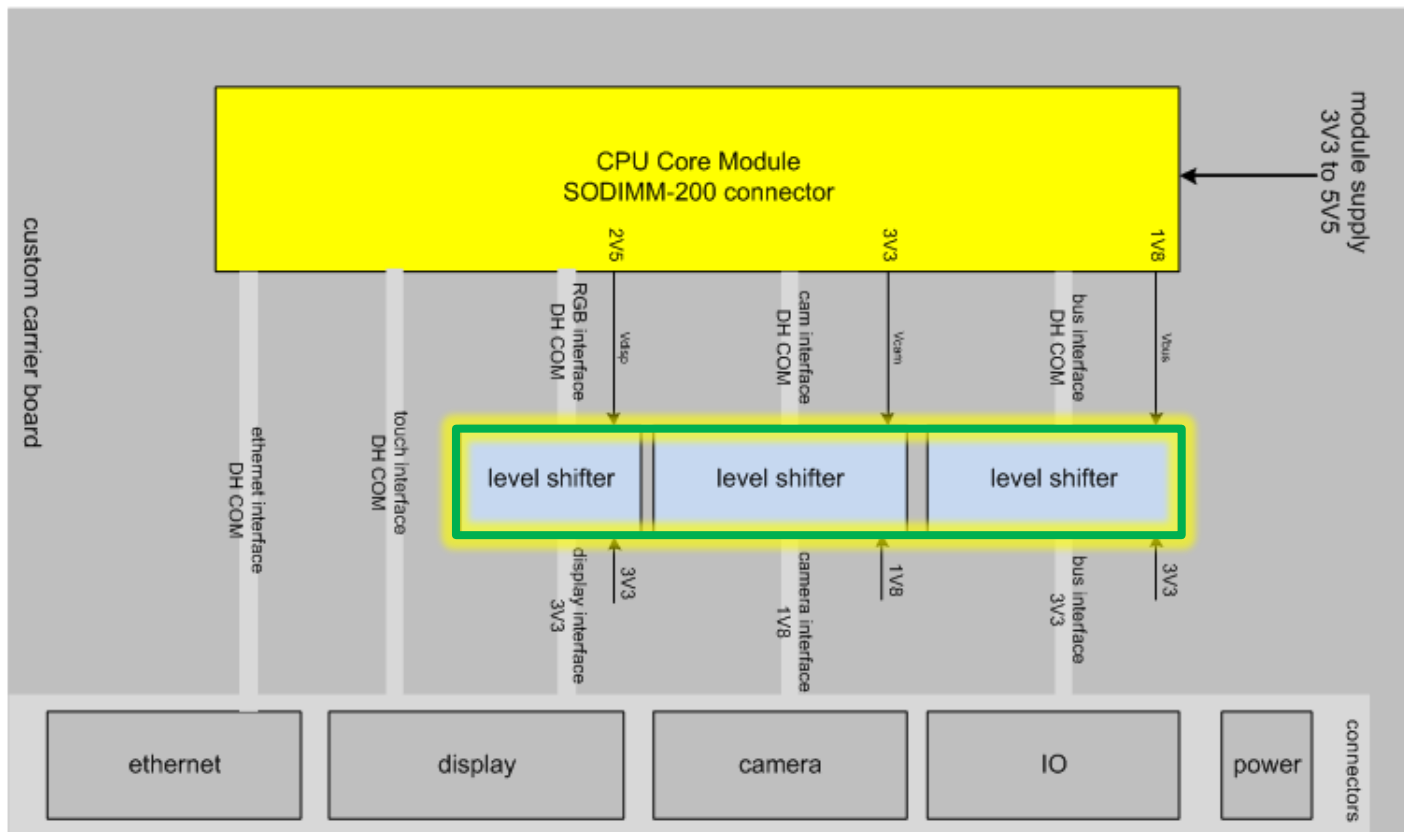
custom carrier board

CPU Core Module
SODIMM-200 connector

module supply
3V3 to 5V5

2V5

3V3

1V8

RGB interface
DH COM

Vdisp

cam interface
DH COM

Vcam

bus interface
DH COM

Vbus

ethernet interface
DH COM

touch interface
DH COM

level shifter

level shifter

level shifter

display interface
3V3

3V3

camera interface
1V8

1V8

bus interface
3V3

3V3

ethernet

display

camera

IO

power

connectors